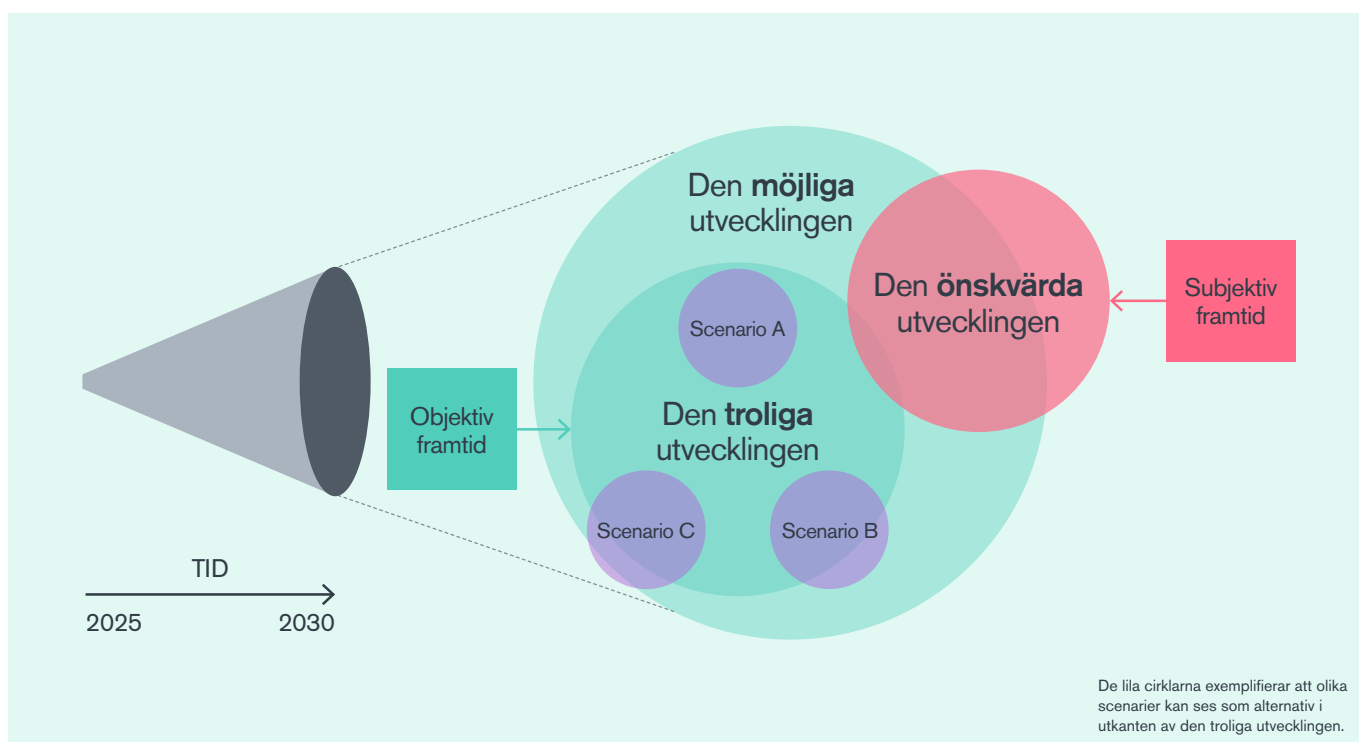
Den **möjliga** utvecklingen

Den **önskvärda** utvecklingen

Subjektiv framtid

Scenario A

Objektiv framtid

Den **troliga** utvecklingen

Scenario C

Scenario B

TID

2025

2030

De lila cirklarna exemplifierar att olika scenarier kan ses som alternativ i utkanten av den troliga utvecklingen.